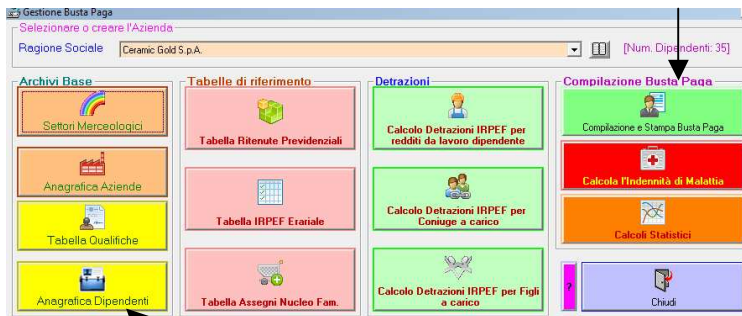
Gestione Busta Paga

Selezionare o creare l'Azienda

Ragione Sociale Ceramic Gold S.p.A.

[Num. Dipendenti: 35]

Archivi Base

Settori Merceologici

Anagrafica Aziende

Tabella Qualifiche

Anagrafica Dipendenti

Tabelle di riferimento

Tabella Ritenute Previdenziali

Tabella IRPEF Erariale

Tabella Assegni Nucleo Fam.

Detrazioni

Calcolo Detrazioni IRPEF per redditi da lavoro dipendente

Calcolo Detrazioni IRPEF per Coniuge a carico

Calcolo Detrazioni IRPEF per Figli a carico

Compilazione Busta Paga

Compilazione e Stampa Busta Paga

Calcola l'Indennità di Malattia

Calcoli Statistici

?

Chiudi